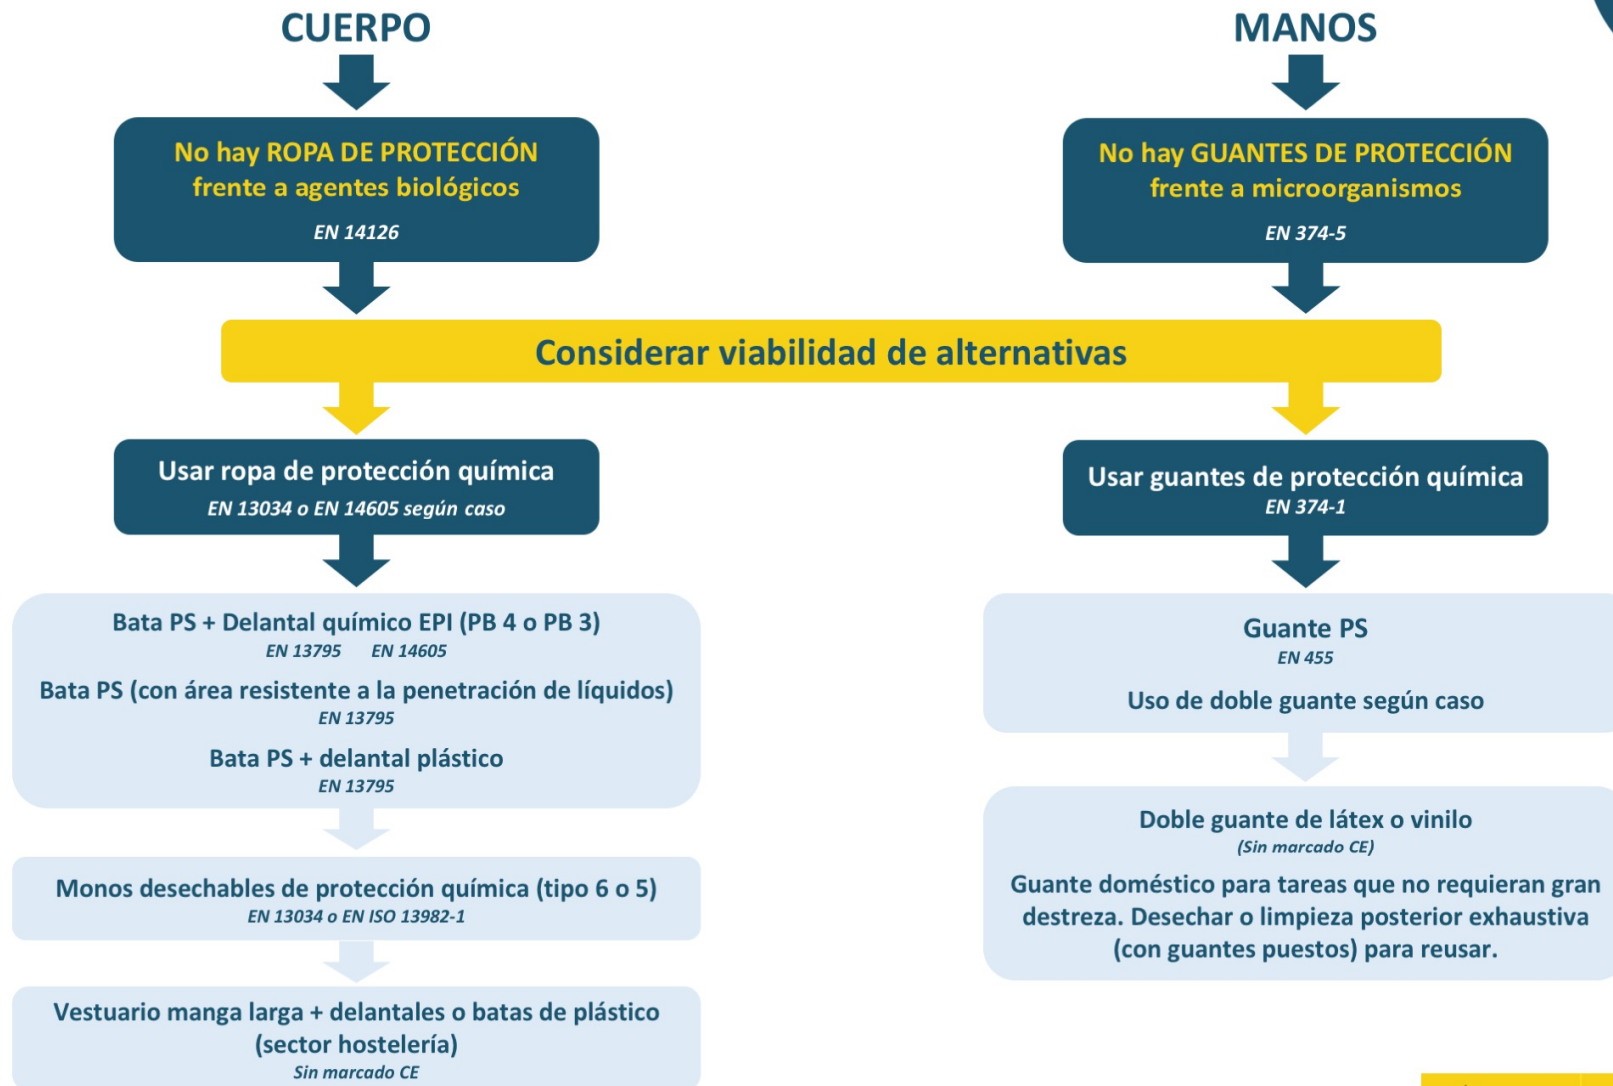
CUERPO

MANOS

No hay ROPA DE PROTECCIÓN frente a agentes biológicos

EN 14126

No hay GUANTES DE PROTECCIÓN frente a microorganismos

EN 374-5

Considerar viabilidad de alternativas

Usar ropa de protección química

EN 13034 o EN 14605 según caso

Usar guantes de protección química

EN 374-1

Bata PS + Delantal químico EPI (PB 4 o PB 3)

EN 13795 EN 14605

Bata PS (con área resistente a la penetración de líquidos)

EN 13795

Bata PS + delantal plástico

EN 13795

Monos desechables de protección química (tipo 6 o 5)

EN 13034 o EN ISO 13982-1

Vestuario manga larga + delantales o batas de plástico (sector hostelería)

Sin marcado CE

Guante PS

EN 455

Uso de doble guante según caso

Doble guante de látex o vinilo

(Sin marcado CE)

Guante doméstico para tareas que no requieran gran destreza. Desechar o limpieza posterior exhaustiva (con guantes puestos) para reusar.